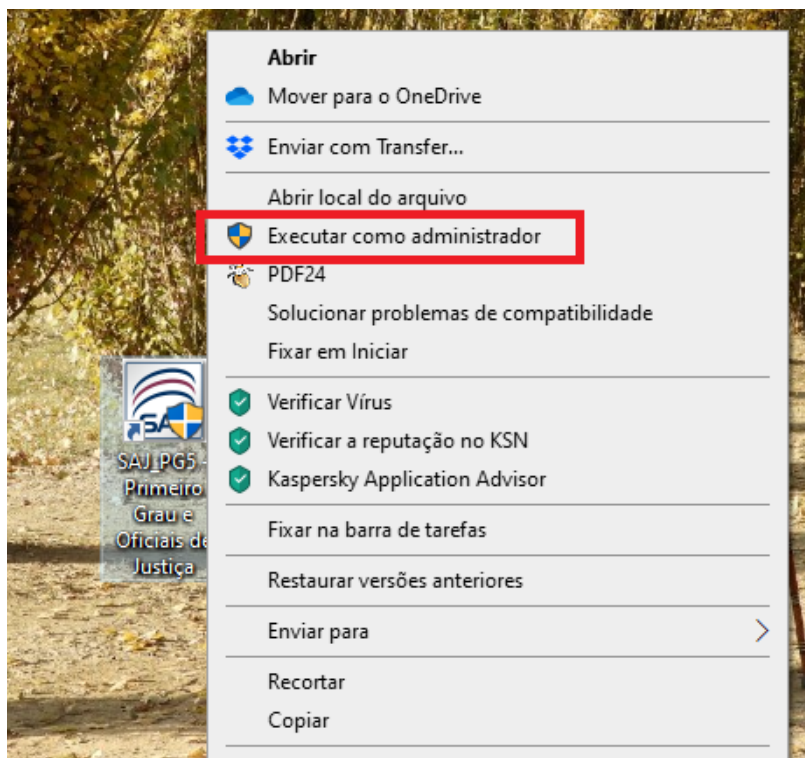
SA

SAJ_PG5 - Primeiro Grau e Oficiais de Justiça

Abrir
Mover para o OneDrive
Enviar com Transfer...
Abrir local do arquivo
Executar como administrador
PDF24
Solucionar problemas de compatibilidade
Fixar em Iniciar
Verificar Vírus
Verificar a reputação no KSN
Kaspersky Application Advisor
Fixar na barra de tarefas
Restaurar versões anteriores
Enviar para
Recortar
Copiar